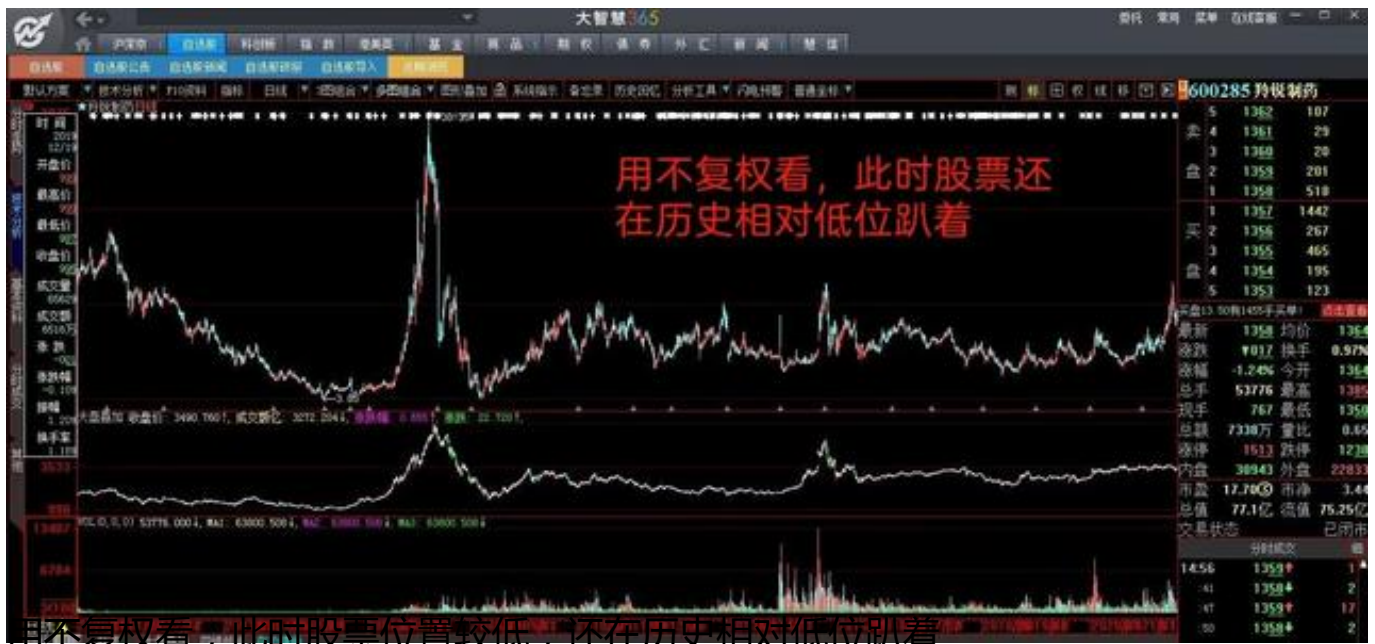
大智慧365

沪深京 自选股 科创板 指数 港美股 基金 商品 期权 债券 外汇 新闻 慧信

自选股 自选股公告 自选股新闻 自选股研报 自选股导入

用不复权看，此时股票还在历史相对低位趴着

600285 羚锐制药

| | | |
|---|---|---|
| 卖5 | 13.62 | 107 |
| 4 | 13.61 | 29 |
| 3 | 13.60 | 20 |
| 2 | 13.59 | 201 |
| 1 | 13.58 | 518 |
| 买1 | 13.57 | 1442 |
| 2 | 13.56 | 267 |
| 3 | 13.55 | 465 |
| 4 | 13.54 | 195 |
| 5 | 13.53 | 123 |

| | | | |
|---|---|---|---|
| 最新 | 13.58 | 均价 | 13.64 |
| 涨跌 | ▼0.17 | 换手 | 0.97% |
| 涨幅 | -1.24% | 今开 | 13.64 |
| 总手 | 53776 | 最高 | 13.85 |
| 现手 | 767 | 最低 | 13.50 |
| 总额 | 7338万 | 量比 | 0.65 |
| 涨停 | 15.13 | 跌停 | 12.38 |
| 内盘 | 30943 | 外盘 | 22833 |
| 市盈 | 17.70 | 市净 | 3.44 |
| 总值 | 77.1亿 | 流值 | 75.25亿 |
| 交易状态 | | | 已闭市 |

分时成交

14:56 13.59 1
13.59 2
13.59 17
13.58 2

用不复权看，此时股票位置较低，还在历史相对低位趴着